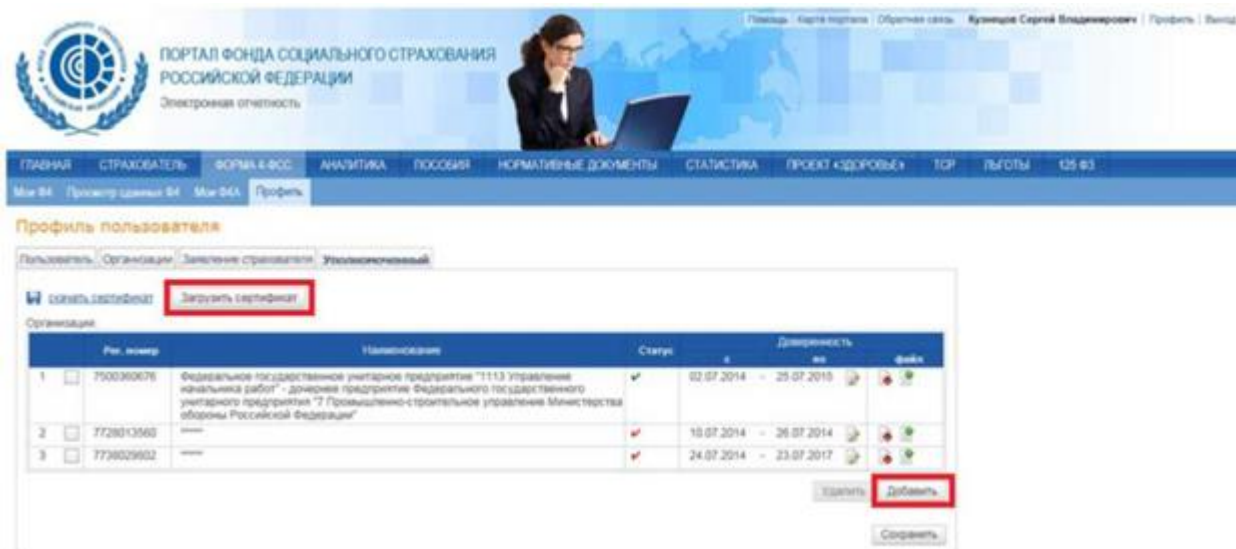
Помощь | Карта портала | Обратная связь | Кузнецов Сергей Владимирович | Профиль | Выход

ПОРТАЛ ФОНДА СОЦИАЛЬНОГО СТРАХОВАНИЯ РОССИЙСКОЙ ФЕДЕРАЦИИ

Электронная отчетность

ГЛАВНАЯ | СТРАХОВАТЕЛЬ | ФОРМА 4-ФСС | АНАЛИТИКА | ПОСОБИЯ | НОРМАТИВНЫЕ ДОКУМЕНТЫ | СТАТИСТИКА | ПРОЕКТ «ЗДОРОВЬЕ» | ТСР | ЛЬГОТЫ | 125 ФЗ

Мои Ф4 | Просмотр сданных Ф4 | Мои Ф4А | Профиль

Профиль пользователя

Пользователь | Организации | Заявление страхователя | Уполномоченный

скачать сертификат | Загрузить сертификат

Организации

| | | Рег. номер | Наименование | Статус | Доверенность с | | по | | файл |
|---|---|---|---|---|---|---|---|---|---|
| 1 | | 7500360676 | Федеральное государственное унитарное предприятие "1113 Управление начальника работ" - дочернее предприятие Федерального государственного унитарного предприятия "7 Промышленно-строительное управление Министерства обороны Российской Федерации" | ✔ | 02.07.2014 | - | 25.07.2015 | | |
| 2 | | 7728013560 | ***** | ✔ | 10.07.2014 | - | 26.07.2014 | | |
| 3 | | 7738029602 | ***** | ✔ | 24.07.2014 | - | 23.07.2017 | | |

Удалить | Добавить

Сохранить